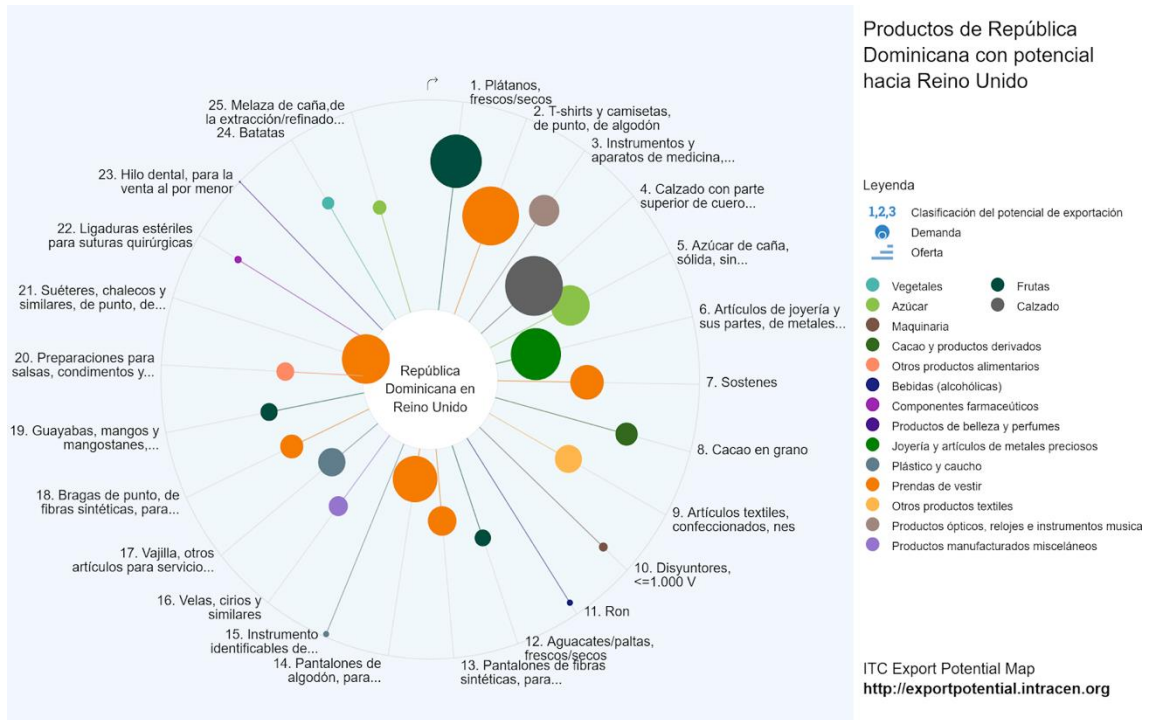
Productos de República Dominicana con potencial hacia Reino Unido

1. Plátanos, frescos/secos
2. T-shirts y camisetas, de punto, de algodón
3. Instrumentos y aparatos de medicina,...
4. Calzado con parte superior de cuero...
5. Azúcar de caña, sólida, sin...
6. Artículos de joyería y sus partes, de metales...
7. Sostenes
8. Cacao en grano
9. Artículos textiles, confeccionados, nes
10. Disyuntores, <=1.000 V
11. Ron
12. Aguacates/paltas, frescos/secos
13. Pantalones de fibras sintéticas, para...
14. Pantalones de algodón, para...
15. Instrumento identificables de...
16. Velas, cirios y similares
17. Vajilla, otros artículos para servicio...
18. Bragas de punto, de fibras sintéticas, para...
19. Guayabas, mangos y mangostanes,...
20. Preparaciones para salsas, condimentos y...
21. Suéteres, chalecos y similares, de punto, de...
22. Ligaduras estériles para suturas quirúrgicas
23. Hilo dental, para la venta al por menor
24. Batatas
25. Melaza de caña,de la extracción/refinado...

República Dominicana en Reino Unido

Leyenda
1,2,3 Clasificación del potencial de exportación
Demanda
Oferta

Vegetales
Frutas
Azúcar
Calzado
Maquinaria
Cacao y productos derivados
Otros productos alimentarios
Bebidas (alcohólicas)
Componentes farmacéuticos
Productos de belleza y perfumes
Joyería y artículos de metales preciosos
Plástico y caucho
Prendas de vestir
Otros productos textiles
Productos ópticos, relojes e instrumentos musica
Productos manufacturados misceláneos

ITC Export Potential Map
http://exportpotential.intracen.org